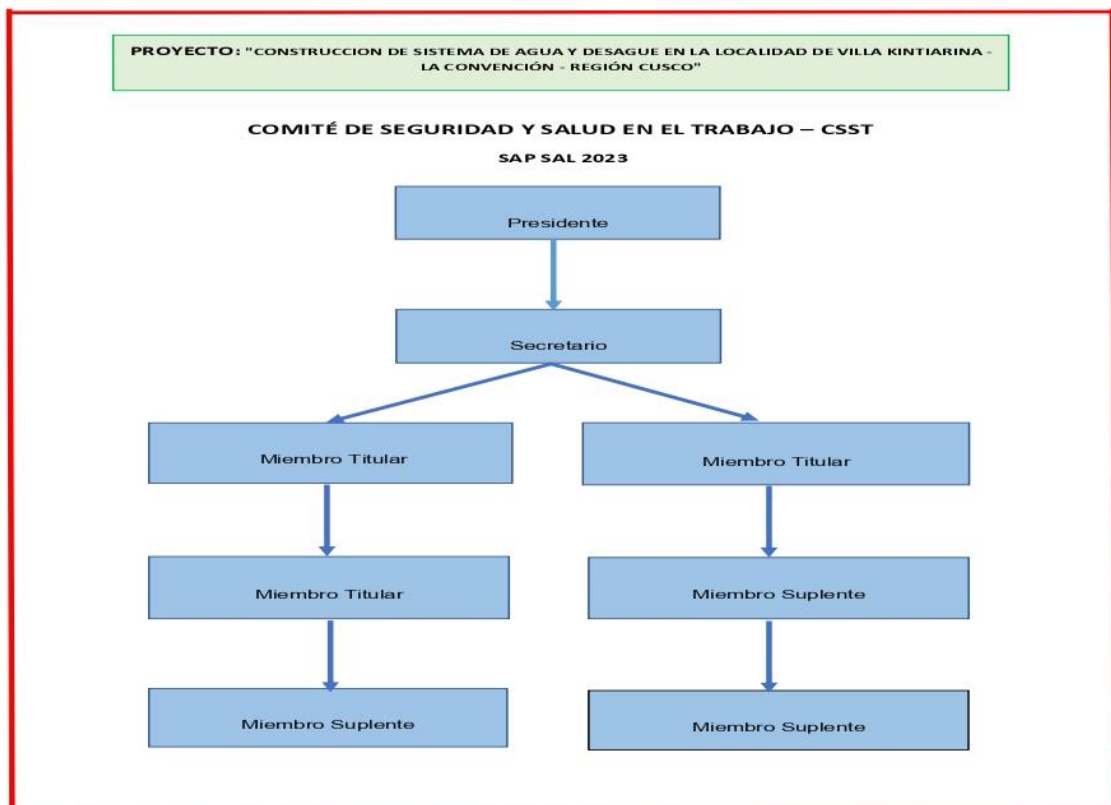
PROYECTO: "CONSTRUCCION DE SISTEMA DE AGUA Y DESAGUE EN LA LOCALIDAD DE VILLA KINTIARINA - LA CONVENCIÓN - REGIÓN CUSCO"

COMITÉ DE SEGURIDAD Y SALUD EN EL TRABAJO – CSST

SAP SAL 2023

Presidente

Secretario

Miembro Titular

Miembro Titular

Miembro Titular

Miembro Suplente

Miembro Suplente

Miembro Suplente